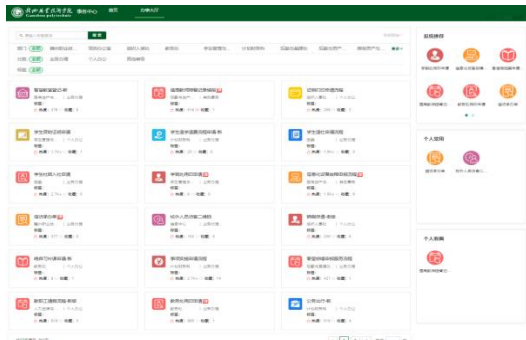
Guangzhou polytechnic 服务中心 首页 办事大厅

搜索

部门 全部

分类 全部

智能财务报销申请

学生宿舍报修申请

学生缴费证明申请

学生社团入社申请

学生转专业申请

学生国家助学贷款申请

教师用车申请

公用车申请

推荐服务

个人常用

个人收藏